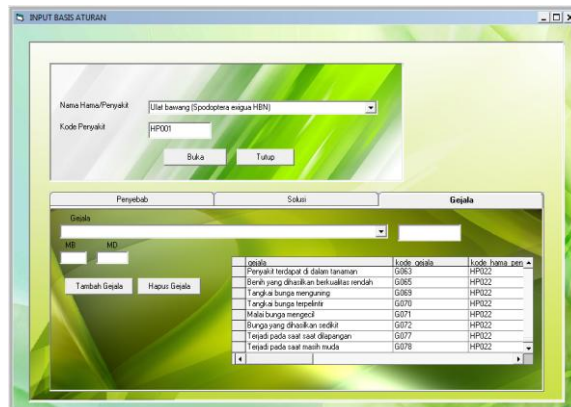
INPUT BASIS ATURAN

Nama Hama/Penyakit
Ulat bawang (Spodoptera exigua HBN)
Kode Penyakit
HP001
Buka
Tutup

Penyebab
Solusi
Gejala

Gejala
MB
MD
Tambah Gejala
Hapus Gejala

| gejala | kode_gejala | kode_hama_pen |
|---|---|---|
| Penyakit terdapat di dalam tanaman | G063 | HP022 |
| Benih yang dihasilkan berkualitas rendah | G065 | HP022 |
| Tangkai bunga mengguning | G069 | HP022 |
| Tangkai bunga terpelintir | G070 | HP022 |
| Malai bunga mengecil | G071 | HP022 |
| Bunga yang dihasilkan sedikit | G072 | HP022 |
| Terjadi pada saat saat dilapangan | G077 | HP022 |
| Terjadi pada saat masih muda | G078 | HP022 |